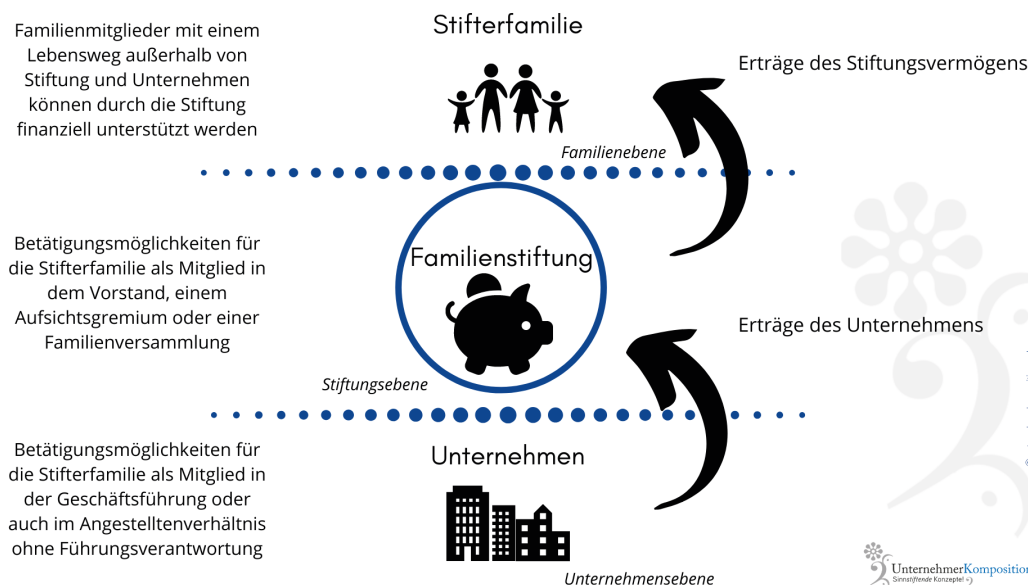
Familienmitglieder mit einem Lebensweg außerhalb von Stiftung und Unternehmen können durch die Stiftung finanziell unterstützt werden

Stifterfamilie

Erträge des Stiftungsvermögens

Familienebene

Betätigungsmöglichkeiten für die Stifterfamilie als Mitglied in dem Vorstand, einem Aufsichtsgremium oder einer Familienversammlung

Familienstiftung

Erträge des Unternehmens

Stiftungsebene

Betätigungsmöglichkeiten für die Stifterfamilie als Mitglied in der Geschäftsführung oder auch im Angestelltenverhältnis ohne Führungsverantwortung

Unternehmen

Unternehmensebene

UnternehmerKompositio
Sinnstiftende Konzepte!